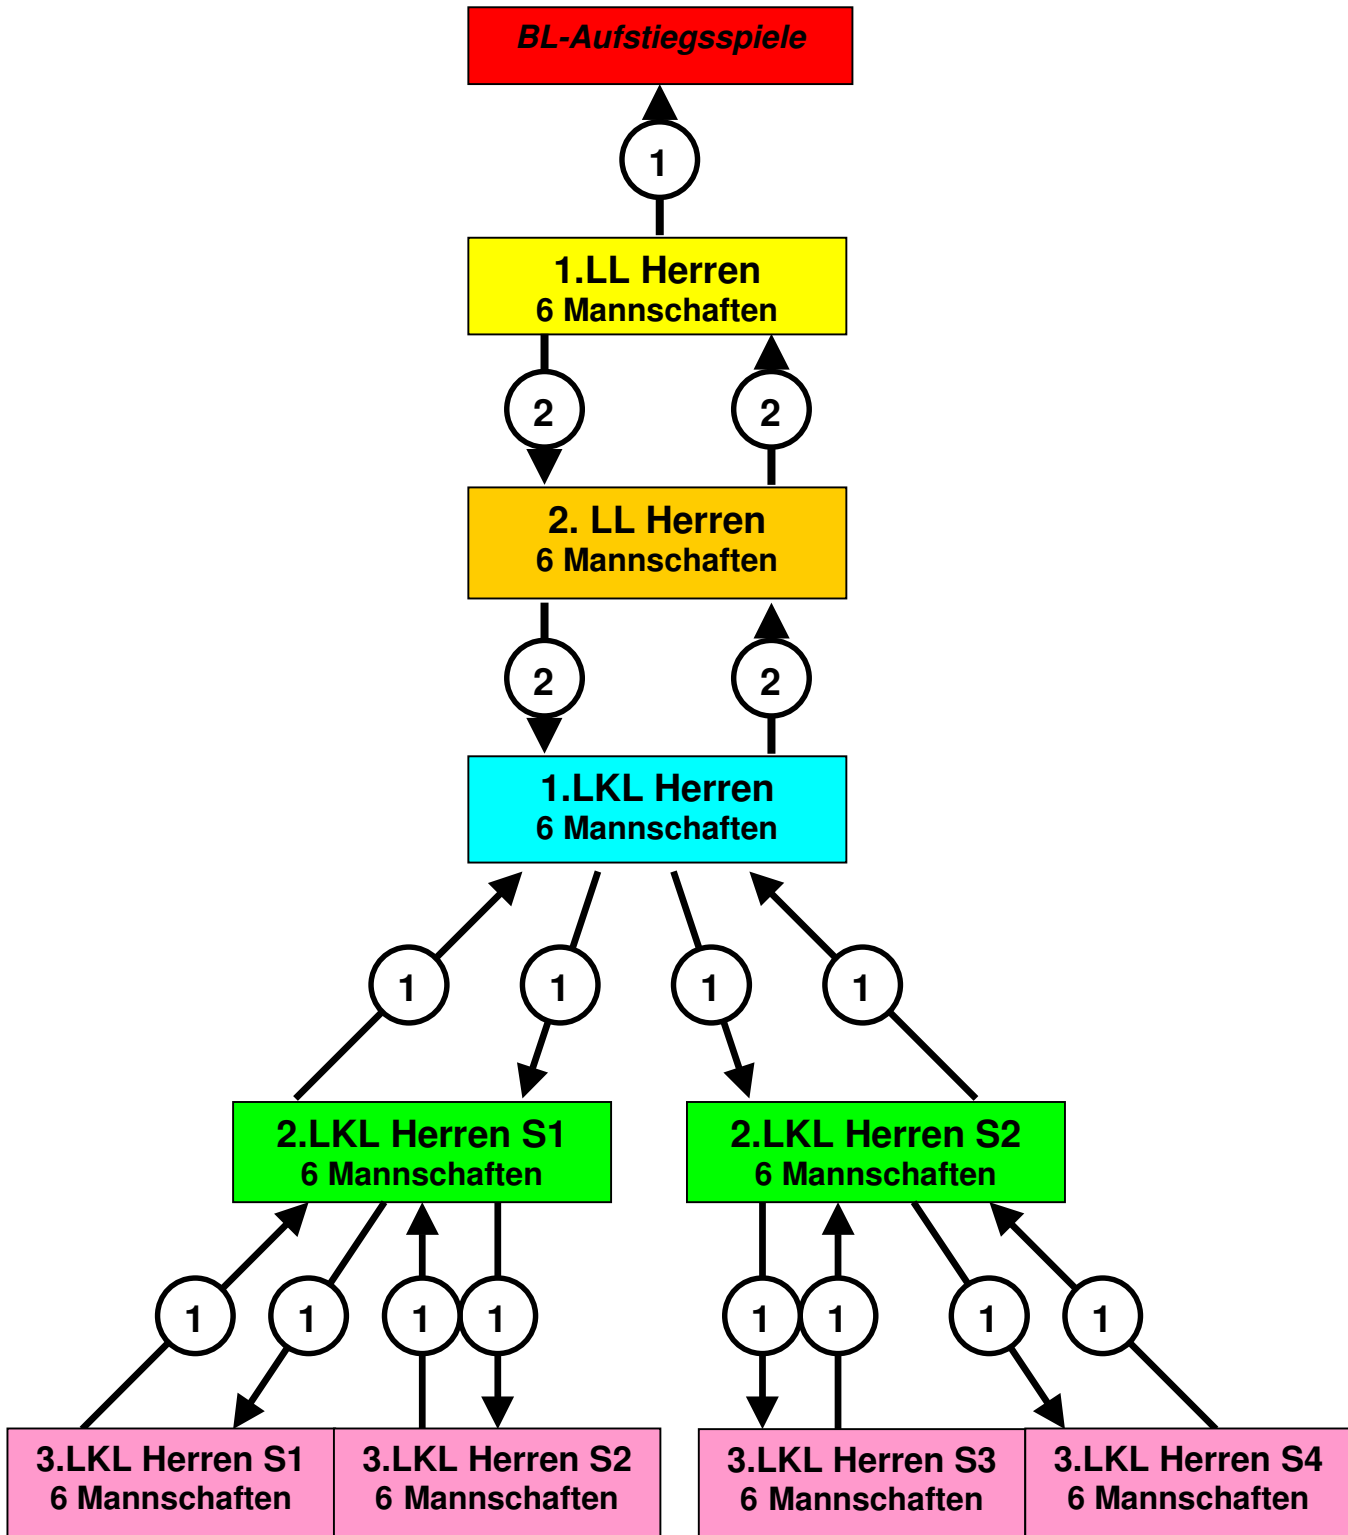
BL-Aufstiegsspiele

1

1.LL Herren
6 Mannschaften

2 2

2. LL Herren
6 Mannschaften

2 2

1.LKL Herren
6 Mannschaften

1 1 1 1

2.LKL Herren S1
6 Mannschaften

2.LKL Herren S2
6 Mannschaften

1 1 1 1 1 1 1 1

3.LKL Herren S1
6 Mannschaften

3.LKL Herren S2
6 Mannschaften

3.LKL Herren S3
6 Mannschaften

3.LKL Herren S4
6 Mannschaften